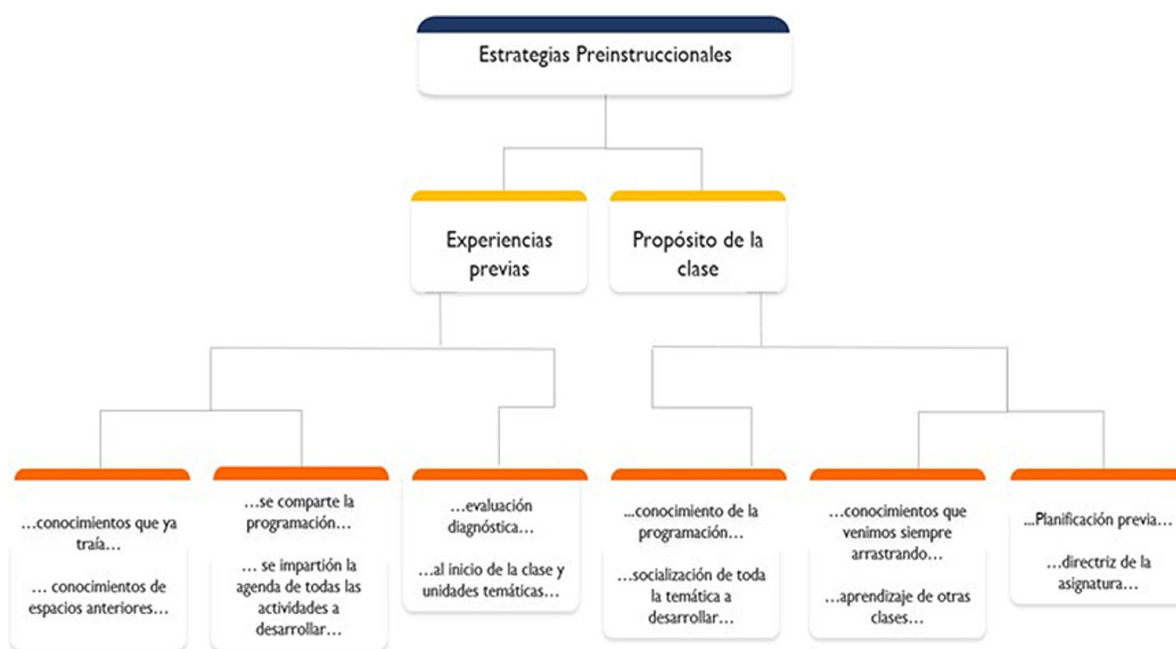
Estrategias Preinstruccionales

Experiencias previas

Propósito de la clase

…conocimientos que ya traía…

… conocimientos de espacios anteriores…

…se comparte la programación…

… se impartión la agenda de todas las actividades a desarrollar…

…evaluación diagnóstica…

…al inicio de la clase y unidades temáticas…

…conocimiento de la programación…

…socialización de toda la temática a desarrollar…

…conocimientos que venimos siempre arrastrando…

…aprendizaje de otras clases…

...Planificación previa…

…directriz de la asignatura…